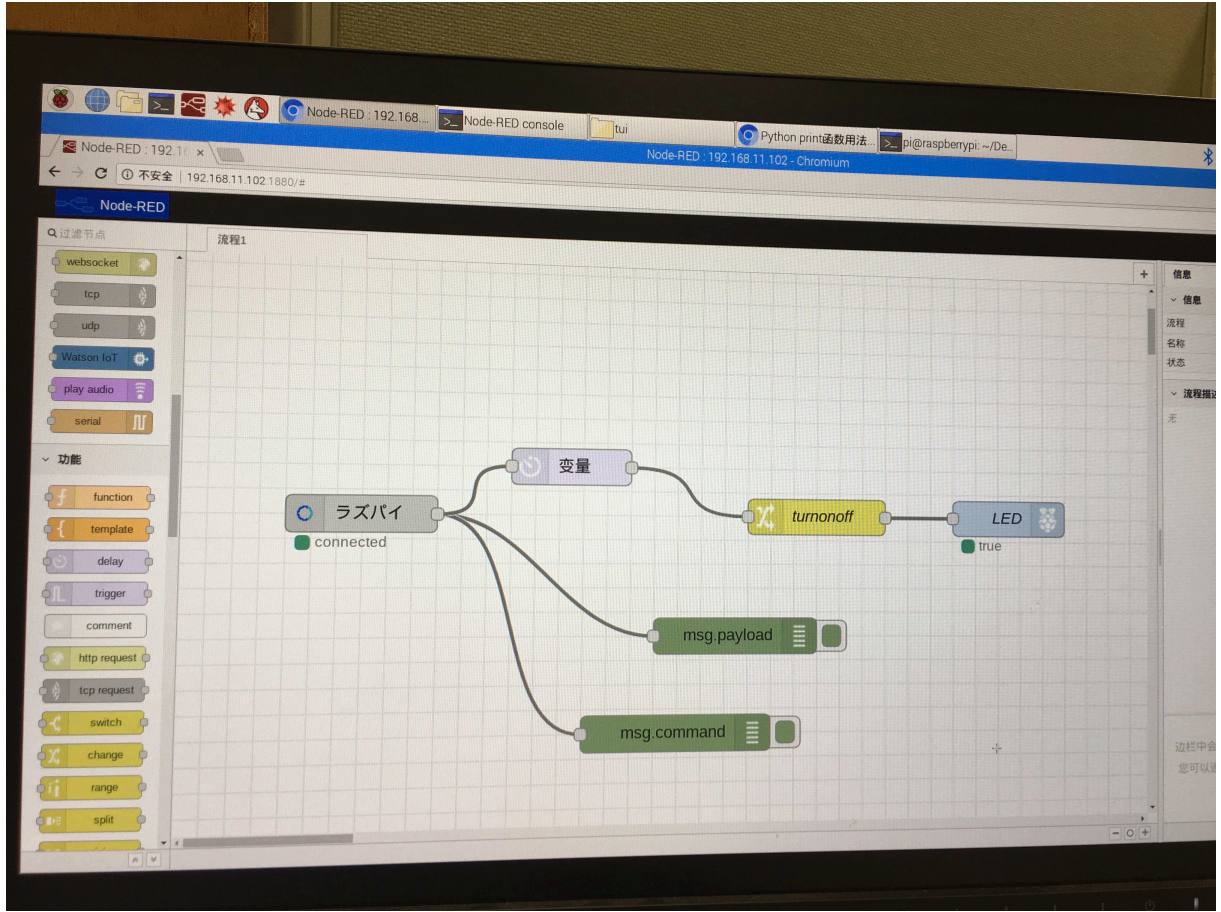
Node-RED : 192.168...
Node-RED console
tui
Python print函数用法...
pi@raspberrypi: ~/De...

Node-RED : 192.1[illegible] ×
Node-RED : 192.168.11.102 - Chromium
不安全 | 192.168.11.102:1880/#

Node-RED

过滤节点
流程1

websocket
tcp
udp
Watson IoT
play audio
serial

功能
function
template
delay
trigger
comment
http request
tcp request
switch
change
range
split

变量
ラズパイ
connected
turnonoff
LED
true
msg.payload
msg.command

信息
信息
流程
名称
状态
流程描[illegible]
无

边栏中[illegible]
您可以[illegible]